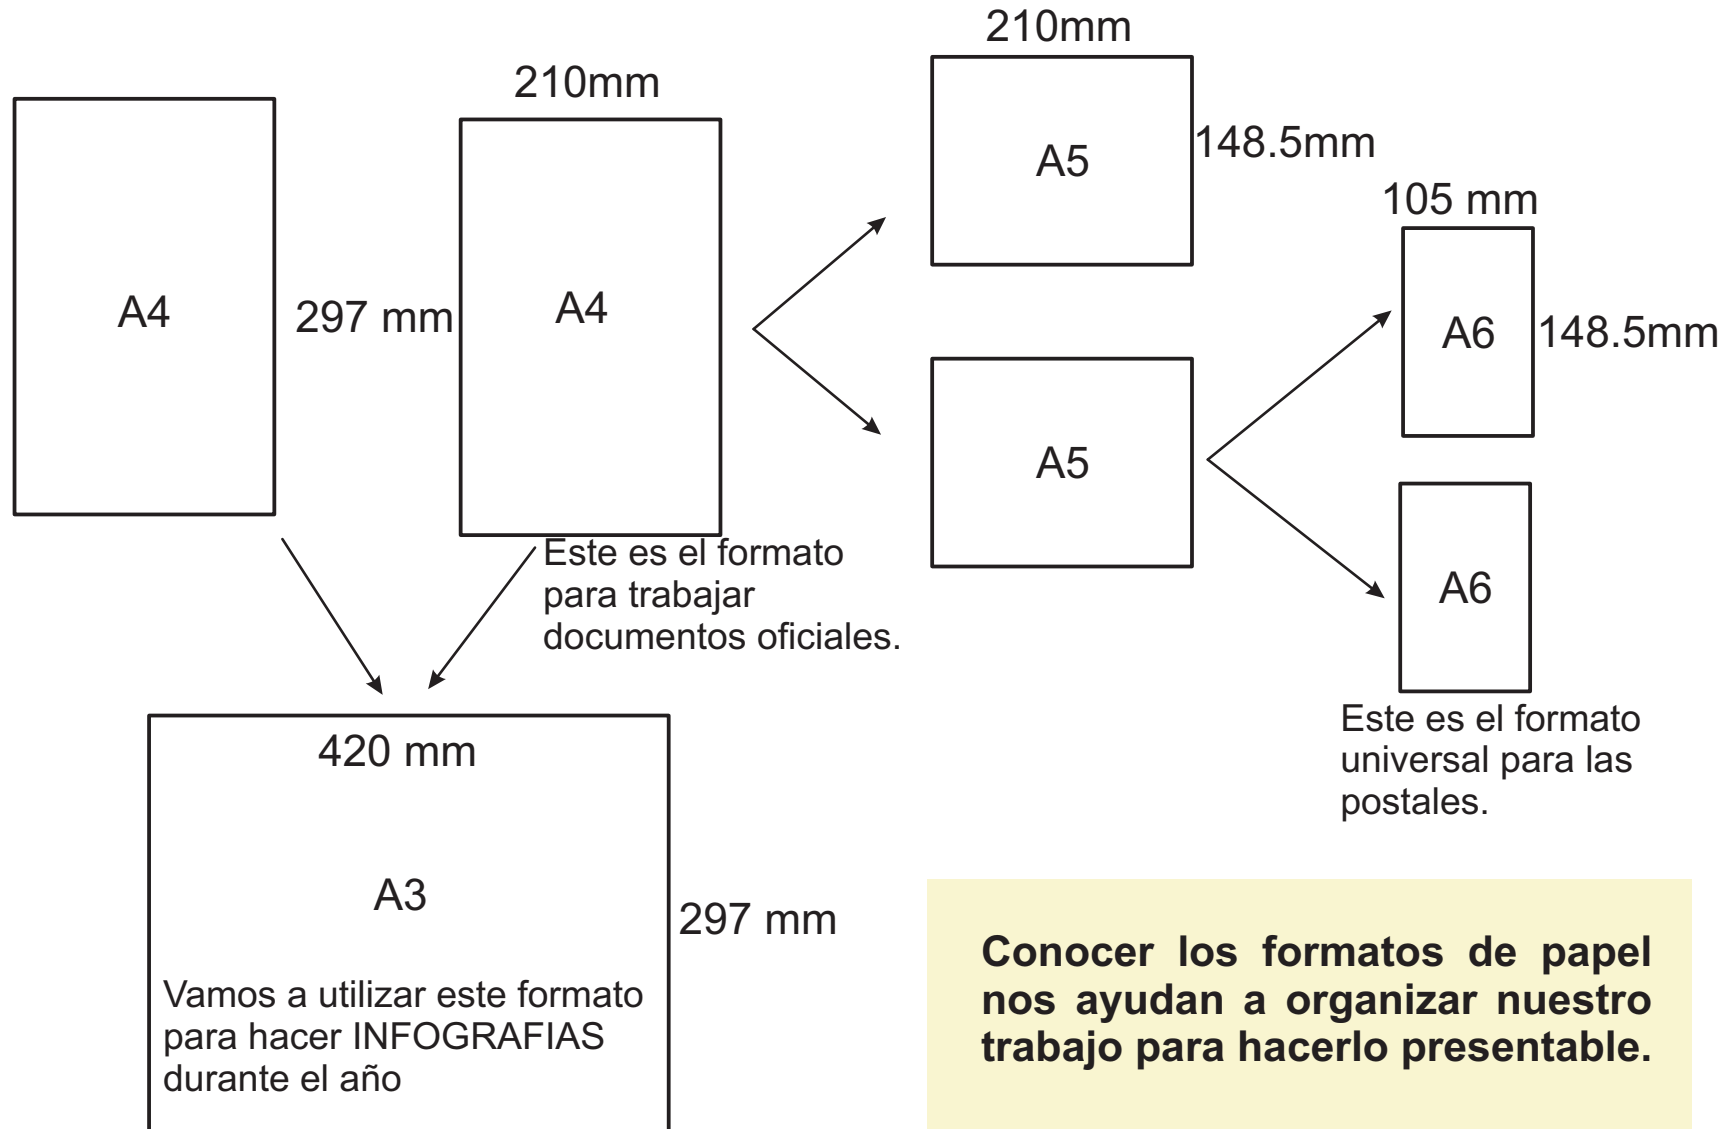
A4

297 mm

210mm

A4

Este es el formato para trabajar documentos oficiales.

210mm

A5

148.5mm

A5

105 mm

A6

148.5mm

A6

Este es el formato universal para las postales.

420 mm

A3

297 mm

Vamos a utilizar este formato para hacer INFOGRAFIAS durante el año

Conocer los formatos de papel nos ayudan a organizar nuestro trabajo para hacerlo presentable.